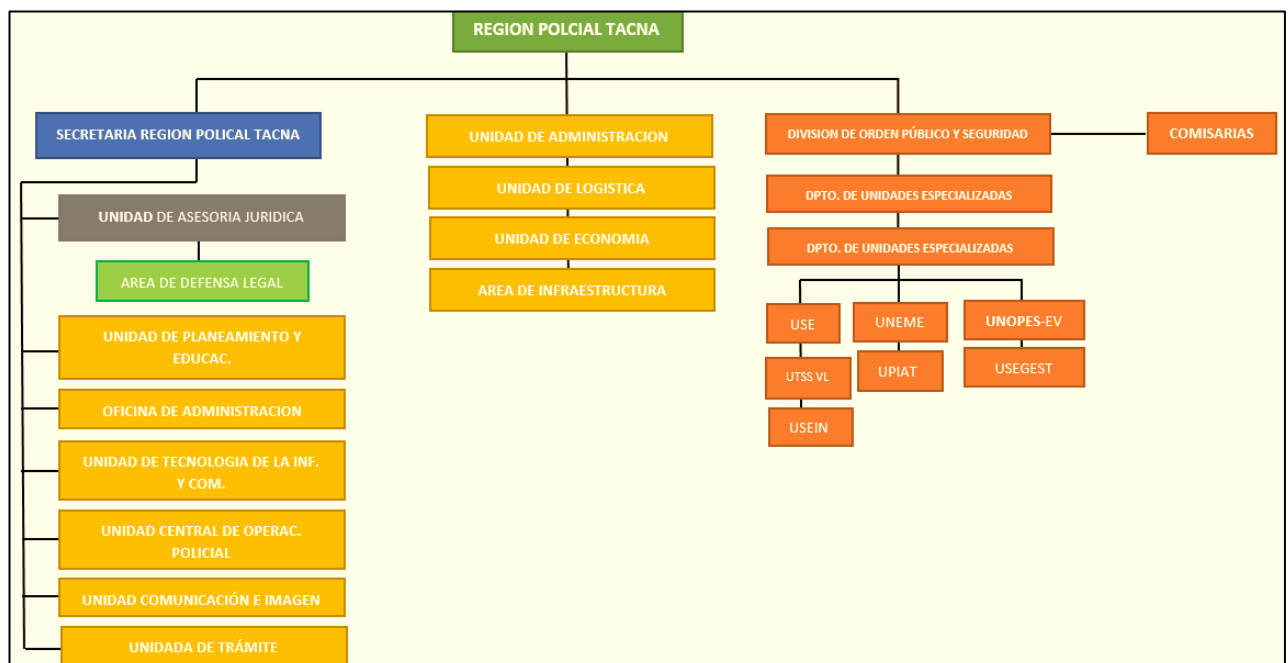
REGION POLCIAL TACNA

SECRETARIA REGION POLICAL TACNA

UNIDAD DE ASESORIA JURIDICA

AREA DE DEFENSA LEGAL

UNIDAD DE PLANEAMIENTO Y EDUCAC.

OFICINA DE ADMINISTRACION

UNIDAD DE TECNOLOGIA DE LA INF. Y COM.

UNIDAD CENTRAL DE OPERAC. POLICIAL

UNIDAD COMUNICACIÓN E IMAGEN

UNIDADA DE TRÁMITE

UNIDAD DE ADMINISTRACION

UNIDAD DE LOGISTICA

UNIDAD DE ECONOMIA

AREA DE INFRAESTRUCTURA

DIVISION DE ORDEN PÚBLICO Y SEGURIDAD

COMISARIAS

DPTO. DE UNIDADES ESPECIALIZADAS

DPTO. DE UNIDADES ESPECIALIZADAS

USE

UTSS VL

USEIN

UNEME

UPIAT

UNOPES-EV

USEGEST